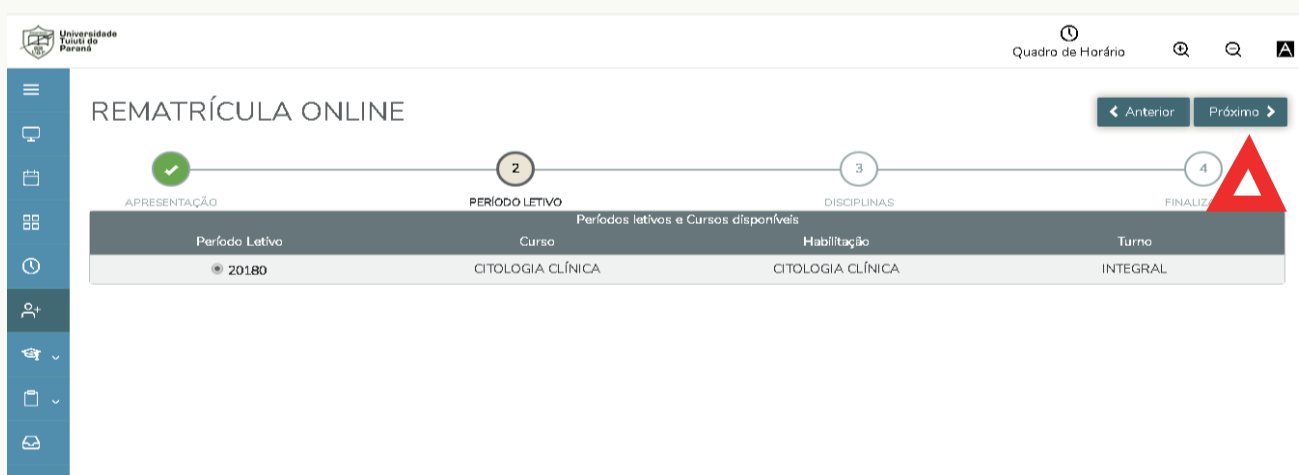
Universidade Tuiuti do Paraná

Quadro de Horário

A

REMATRÍCULA ONLINE

Anterior

Próximo

2

3

4

APRESENTAÇÃO

PERÍODO LETIVO

DISCIPLINAS

FINALIZ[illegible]

Períodos letivos e Cursos disponíveis

| Período Letivo | Curso | Habilitação | Turno |
|---|---|---|---|
| 20180 | CITOLOGIA CLÍNICA | CITOLOGIA CLÍNICA | INTEGRAL |